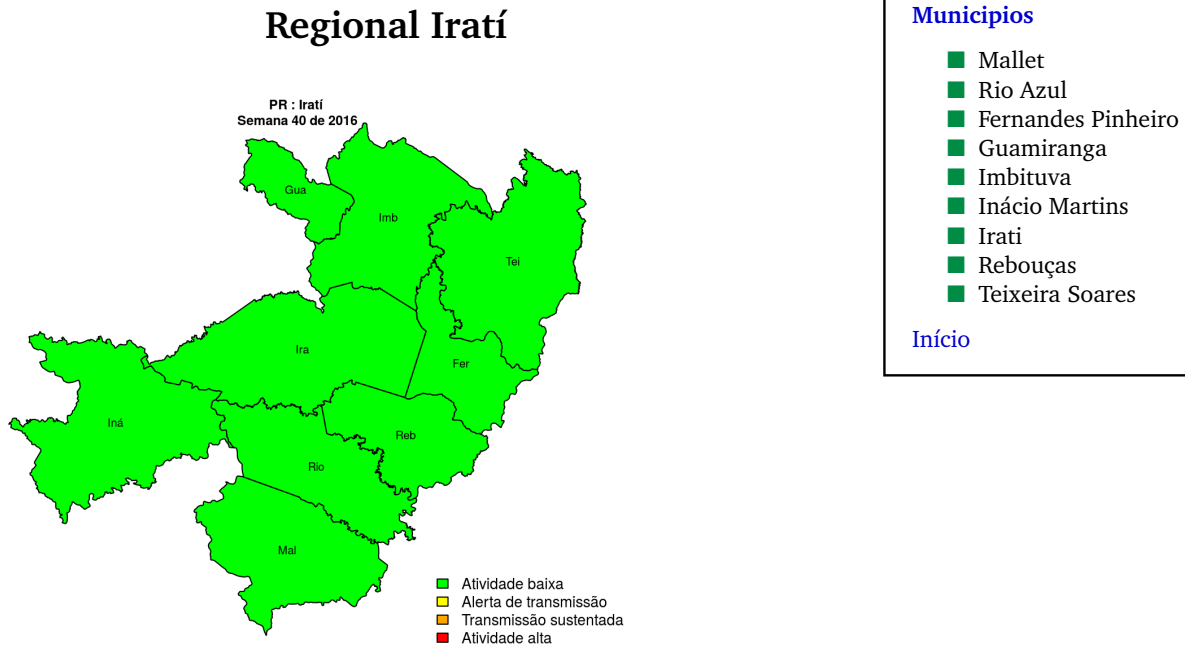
Regional Iratí

PR : Iratí
Semana 40 de 2016

Gua
Imb
Tei
Ira
Fer
Iná
Reb
Rio
Mal

Atividade baixa
Alerta de transmissão
Transmissão sustentada
Atividade alta

Municipios

Mallet
Rio Azul
Fernandes Pinheiro
Guamiranga
Imbituva
Inácio Martins
Irati
Rebouças
Teixeira Soares

Início